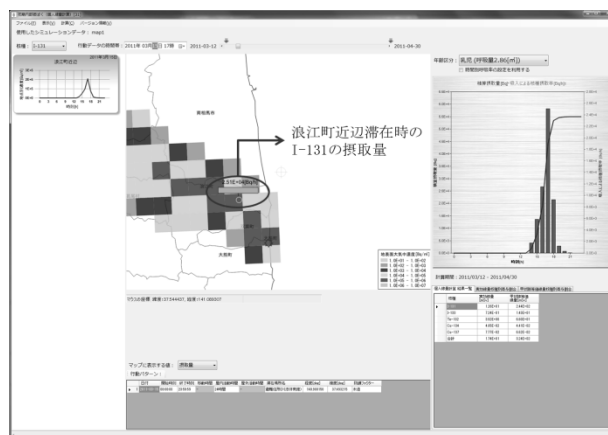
ファイル(F) 表示(V) 計算(C) バージョン情報(A)

使用したシミュレーションデータ： map1

核種： I-131

行動データの期間等： 2011年 03月 12日 17時 ～ 2011-03-12 ～ 2011-04-30

浪江町近辺

浪江町近辺滞在時の I-131の摂取量

2.51E+04Bq

年齢区分： 乳児（呼吸量2.86[m3]）

計算期間：2011/03/12 - 2011/04/30

マップに表示する値： 摂取量

行動パターン

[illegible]